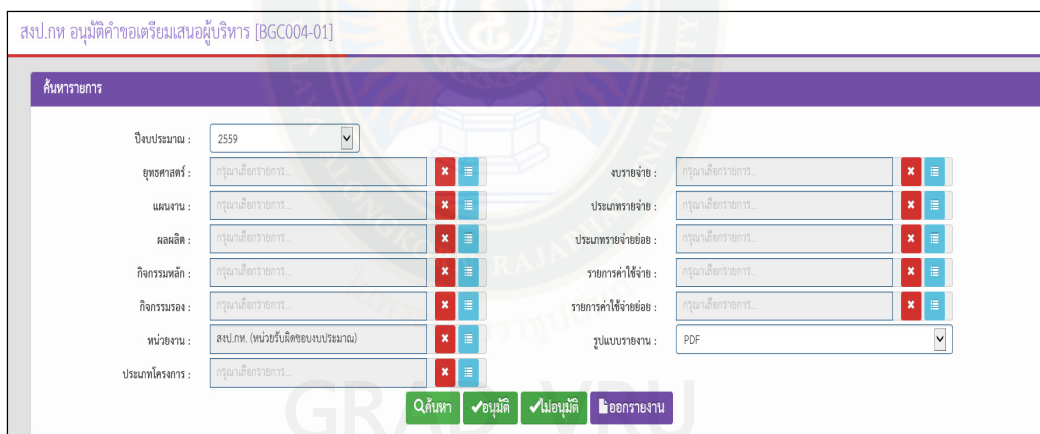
สงป.กห อนุมัติคำขอเตรียมเสนอผู้บริหาร [BGC004-01]

ค้นหารายการ

ปีงบประมาณ : 2559

ยุทธศาสตร์ : กรุณาเลือกรายการ...

งบรายจ่าย : กรุณาเลือกรายการ...

แผนงาน : กรุณาเลือกรายการ...

ประเภทรายจ่าย : กรุณาเลือกรายการ...

ผลผลิต : กรุณาเลือกรายการ...

ประเภทรายจ่ายย่อย : กรุณาเลือกรายการ...

กิจกรรมหลัก : กรุณาเลือกรายการ...

รายการค่าใช้จ่าย : กรุณาเลือกรายการ...

กิจกรรมรอง : กรุณาเลือกรายการ...

รายการค่าใช้จ่ายย่อย : กรุณาเลือกรายการ...

หน่วยงาน : สงป.กห. (หน่วยรับผิดชอบงบประมาณ)

รูปแบบรายงาน : PDF

ประเภทโครงการ : กรุณาเลือกรายการ...

ค้นหา อนุมัติ ไม่อนุมัติ ออกรายงาน

GRAD VRU